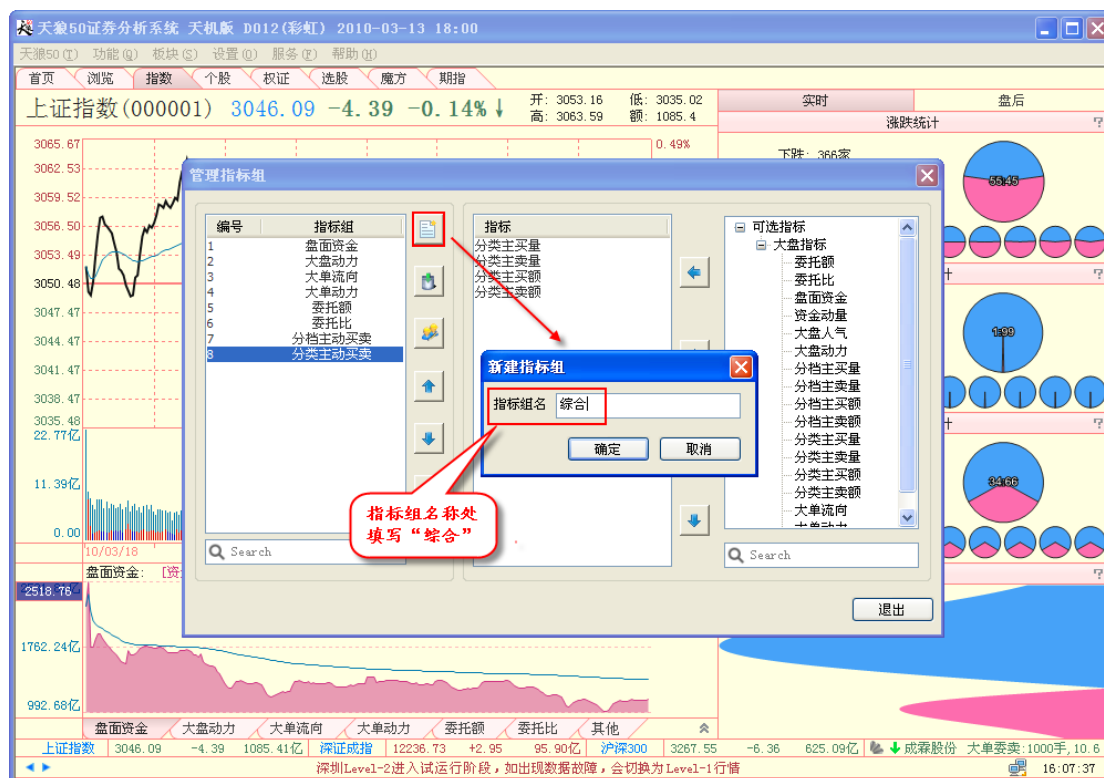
天狼50证券分析系统 天机版 D012(彩虹) 2010-03-13 18:00

天狼50(T) 功能(G) 板块(S) 设置(O) 服务(F) 帮助(H)

首页 浏览 指数 个股 权证 选股 魔方 期指

上证指数(000001) 3046.09 -4.39 -0.14%↓ 开: 3053.16 高: 3063.59 低: 3035.02 额: 1085.4

实时 盘后
涨跌统计

3065.67
3062.53
3059.52
3056.50
3053.49
3050.48
3047.47
3044.47
3041.46
3038.47
3035.48
22.77亿
11.39亿
0.00
10/03/18
0.49%

下跌: 366家

55.45
1.99
34.66

管理指标组

| 编号 | 指标组 |
|---|---|
| 1 | 盘面资金 |
| 2 | 大盘动力 |
| 3 | 大单流向 |
| 4 | 大单动力 |
| 5 | 委托额 |
| 6 | 委托比 |
| 7 | 分档主动买卖 |
| 8 | 分类主动买卖 |

Search

指标
分类主买量
分类主卖量
分类主买额
分类主卖额

可选指标
大盘指标
委托额
委托比
盘面资金
资金动量
大盘人气
大盘动力
分档主买量
分档主卖量
分档主买额
分档主卖额
分类主买量
分类主卖量
分类主买额
分类主卖额
大单流向
大单动力

Search

新建指标组
指标组名 综合
确定 取消

指标组名称处填写“综合”

退出

盘面资金: [资
2518.76
1762.24亿
992.68亿

盘面资金 大盘动力 大单流向 大单动力 委托额 委托比 其他

上证指数 3046.09 -4.39 1085.41亿 深证成指 12236.73 +2.95 95.90亿 沪深300 3267.55 -6.36 625.09亿 成霖股份 大单委卖:1000手,10.6

深圳Level-2进入试运行阶段，如出现数据故障，会切换为Level-1行情 16:07:37